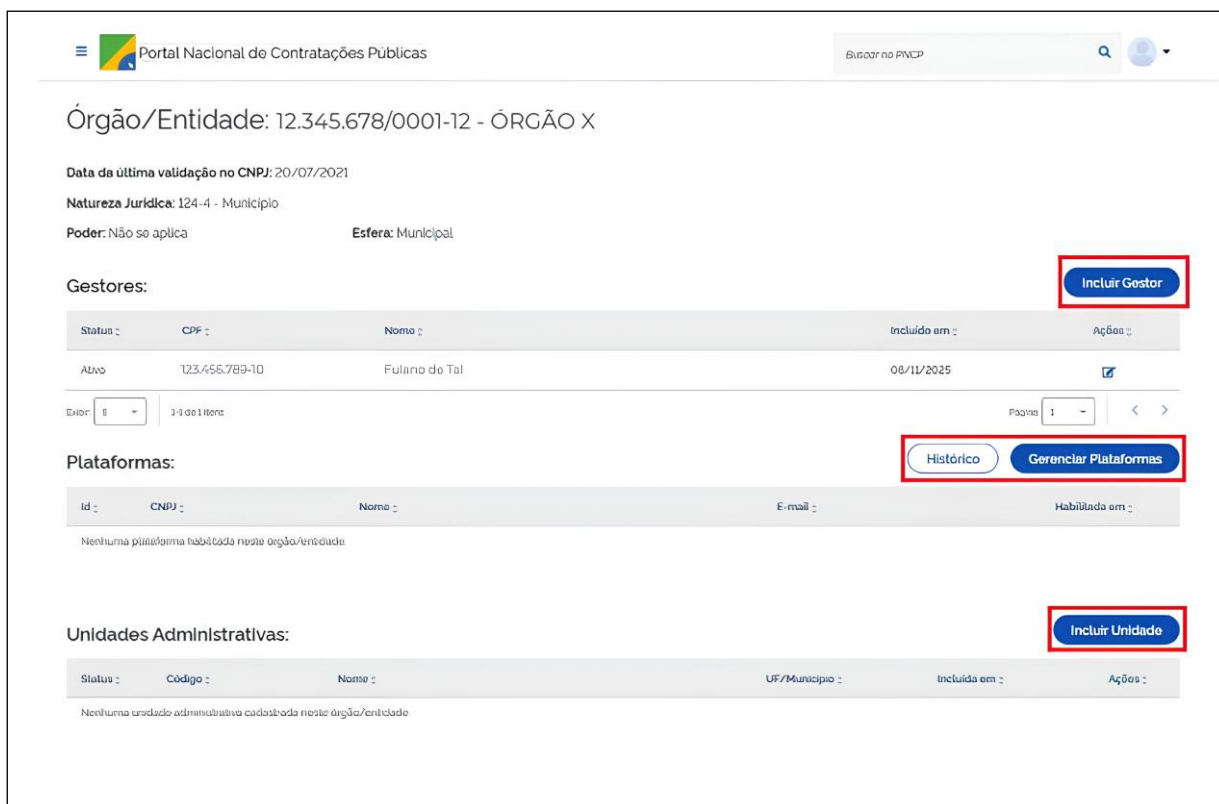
Portal Nacional de Contratações Públicas

Buscar no PNCP

Órgão/Entidade: 12.345.678/0001-12 - ÓRGÃO X

Data da última validação no CNPJ: 20/07/2021

Natureza Jurídica: 124-4 - Município

Poder: Não se aplica

Esfera: Municipal

Gestores:

Incluir Gestor

| Status | CPF | Nome | Incluído em | Ações |
|---|---|---|---|---|
| Ativo | 123.456.789-10 | Fulano de Tal | 08/11/2025 | |

Exibir 5 1-1 de 1 itens

Página 1

Plataformas:

Histórico

Gerenciar Plataformas

| Id | CNPJ | Nome | E-mail | Habilitada em |
|---|---|---|---|---|

Nenhuma plataforma habilitada neste órgão/entidade

Unidades Administrativas:

Incluir Unidade

| Status | Código | Nome | UF/Município | Incluída em | Ações |
|---|---|---|---|---|---|

Nenhuma unidade administrativa cadastrada neste órgão/entidade